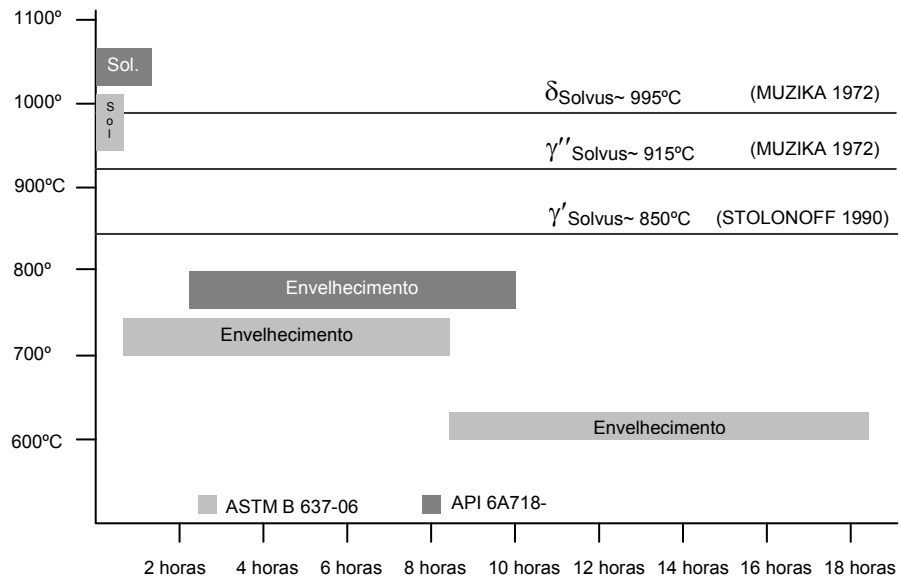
1100º

Sol.

1000º

S
o
l

$\delta_{\text{Solvus}}$~ 995ºC (MUZIKA 1972)

$\gamma''_{\text{Solvus}}$~ 915ºC (MUZIKA 1972)

900ºC

$\gamma'_{\text{Solvus}}$~ 850ºC (STOLONOFF 1990)

800º

Envelhecimento

Envelhecimento

700º

Envelhecimento

600ºC

ASTM B 637-06

API 6A718-

2 horas 4 horas 6 horas 8 horas 10 horas 12 horas 14 horas 16 horas 18 horas